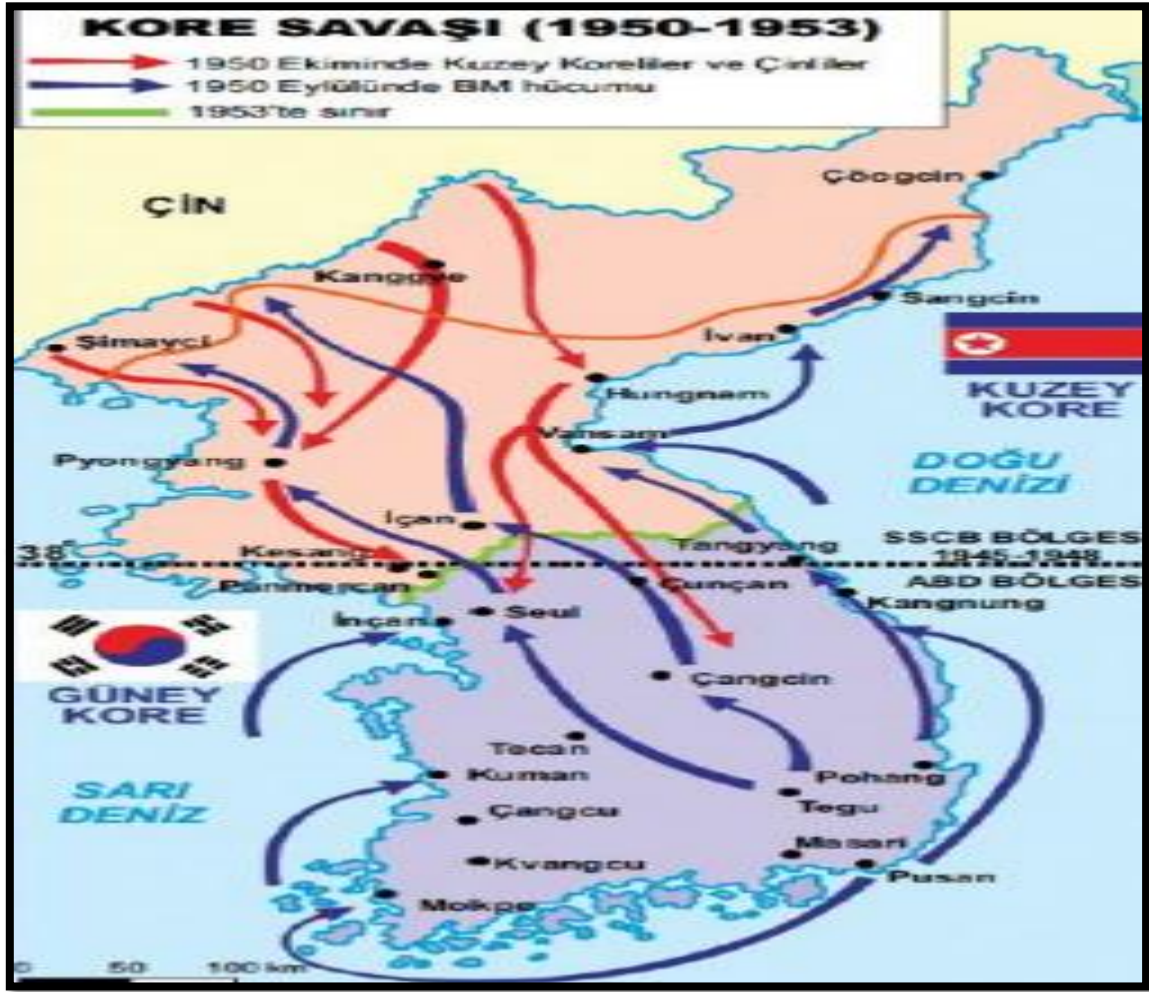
KORE SAVAŞI (1950-1953)
1950 Ekiminde Kuzey Koreliler ve Çinliler
1950 Eylülünde BM hücumu
1953'te sınır

ÇİN
Çöogcin
Kanggye
Sangcin
İvan
Şimayci
KUZEY KORE
Hungnam
Vansam
Pyongyang
DOĞU DENİZİ
İçan
38°
Tangyang
SSCB BÖLGES
1945-1948
ABD BÖLGES
Kesang
Panmencan
Çunçan
Kangnung
İnçan
Seul
GÜNEY KORE
Çangcin
Tecan
SARI DENİZ
Kuman
Pohang
Tegu
Çangcu
Masari
Kvangcu
Pusan
Mokpo
0 50 100 km